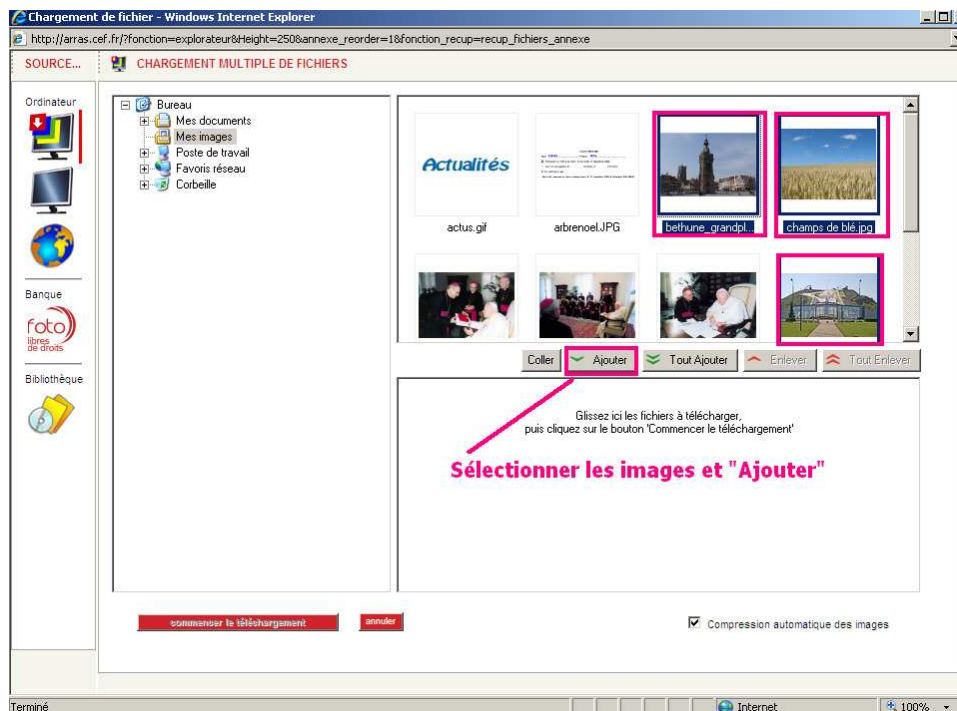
Chargement de fichier - Windows Internet Explorer

http://arras.cef.fr/?fonction=explorateur&Height=250&annexe_reorder=1&fonction_recup=recup_fichiers_annexe

SOURCE...

CHARGEMENT MULTIPLE DE FICHIERS

Ordinateur

Banque

foto libres de droits

Bibliothèque

Bureau
Mes documents
Mes images
Poste de travail
Favoris réseau
Corbeille

Actualités

actus.gif

arbrenoel.JPG

bethune_grandpl...

champs de blé.jpg

Coller

Ajouter

Tout Ajouter

Enlever

Tout Enlever

Glissez ici les fichiers à télécharger,
puis cliquez sur le bouton 'Commencer le téléchargement'

Sélectionner les images et "Ajouter"

commencer le téléchargement

annuler

Compression automatique des images

Terminé

Internet

100%